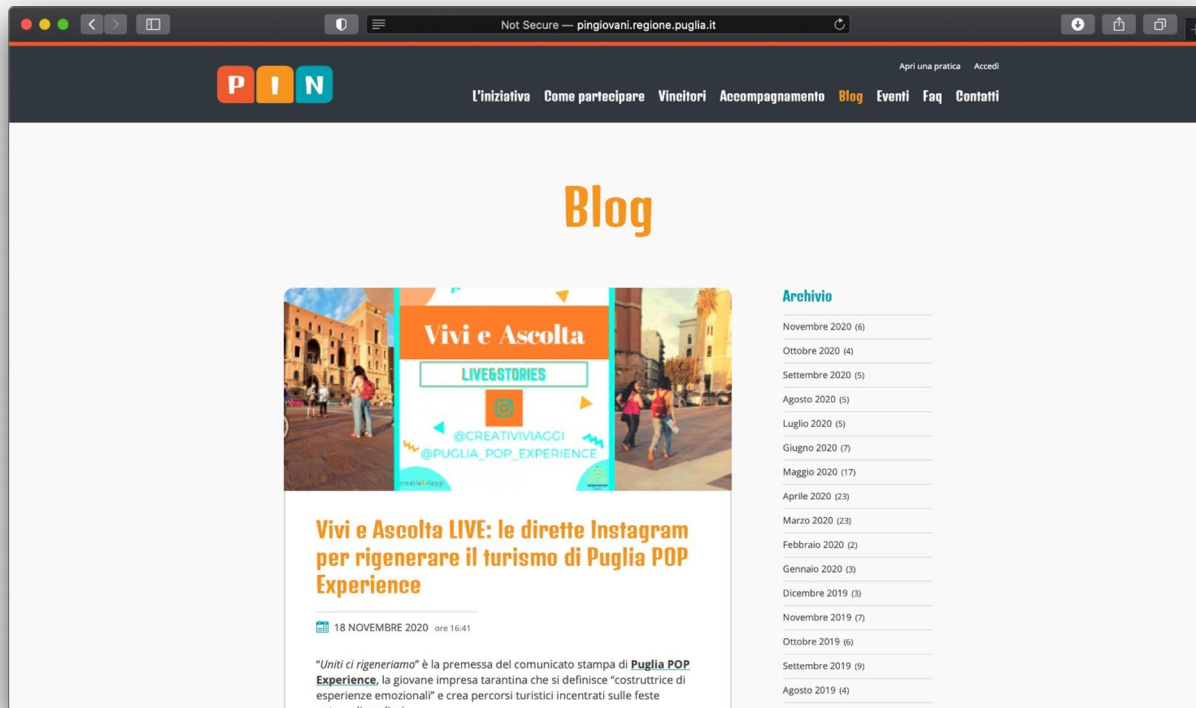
Not Secure — pingiovani.regione.puglia.it

P I N

Apri una pratica Accedi

L'iniziativa Come partecipare Vincitori Accompagnamento Blog Eventi Faq Contatti

Blog

Vivi e Ascolta

LIVE&STORIES

@CREATIVIVIAGGI
@PUGLIA_POP_EXPERIENCE

creativiviaggi

Vivi e Ascolta LIVE: le dirette Instagram per rigenerare il turismo di Puglia POP Experience

18 NOVEMBRE 2020 ore 16:41

"*Uniti ci rigeneriamo*" è la premessa del comunicato stampa di **Puglia POP Experience**, la giovane impresa tarantina che si definisce "costruttrice di esperienze emozionali" e crea percorsi turistici incentrati sulle feste

Archivio

Novembre 2020 (6)
Ottobre 2020 (4)
Settembre 2020 (5)
Agosto 2020 (5)
Luglio 2020 (5)
Giugno 2020 (7)
Maggio 2020 (17)
Aprile 2020 (23)
Marzo 2020 (23)
Febbraio 2020 (2)
Gennaio 2020 (3)
Dicembre 2019 (3)
Novembre 2019 (7)
Ottobre 2019 (6)
Settembre 2019 (9)
Agosto 2019 (4)